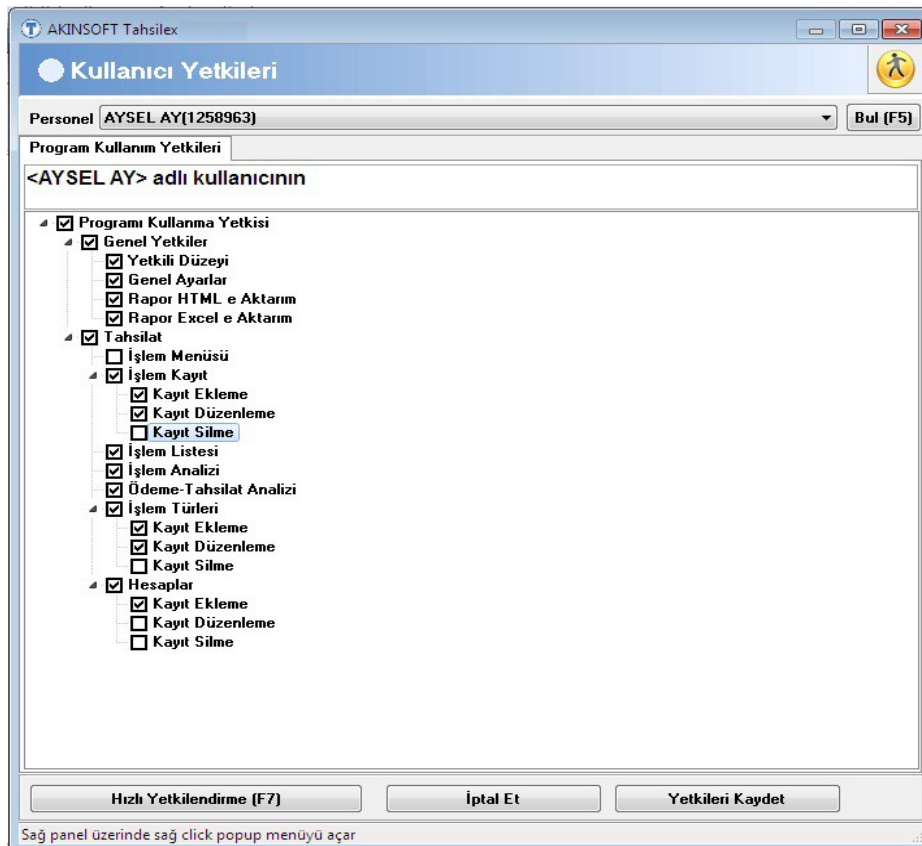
AKINSOFT Tahsilex

Kullanıcı Yetkileri

Personel AYSEL AY(1258963)

Bul (F5)

Program Kullanım Yetkileri

<AYSEL AY> adlı kullanıcının

Programı Kullanma Yetkisi
Genel Yetkiler
Yetkili Düzeyi
Genel Ayarlar
Rapor HTML e Aktarım
Rapor Excel e Aktarım
Tahsilat
İşlem Menüsü
İşlem Kayıt
Kayıt Ekleme
Kayıt Düzenleme
Kayıt Silme
İşlem Listesi
İşlem Analizi
Ödeme-Tahsilat Analizi
İşlem Türleri
Kayıt Ekleme
Kayıt Düzenleme
Kayıt Silme
Hesaplar
Kayıt Ekleme
Kayıt Düzenleme
Kayıt Silme

Hızlı Yetkilendirme (F7)

İptal Et

Yetkileri Kaydet

Sağ panel üzerinde sağ click popup menüyü açar